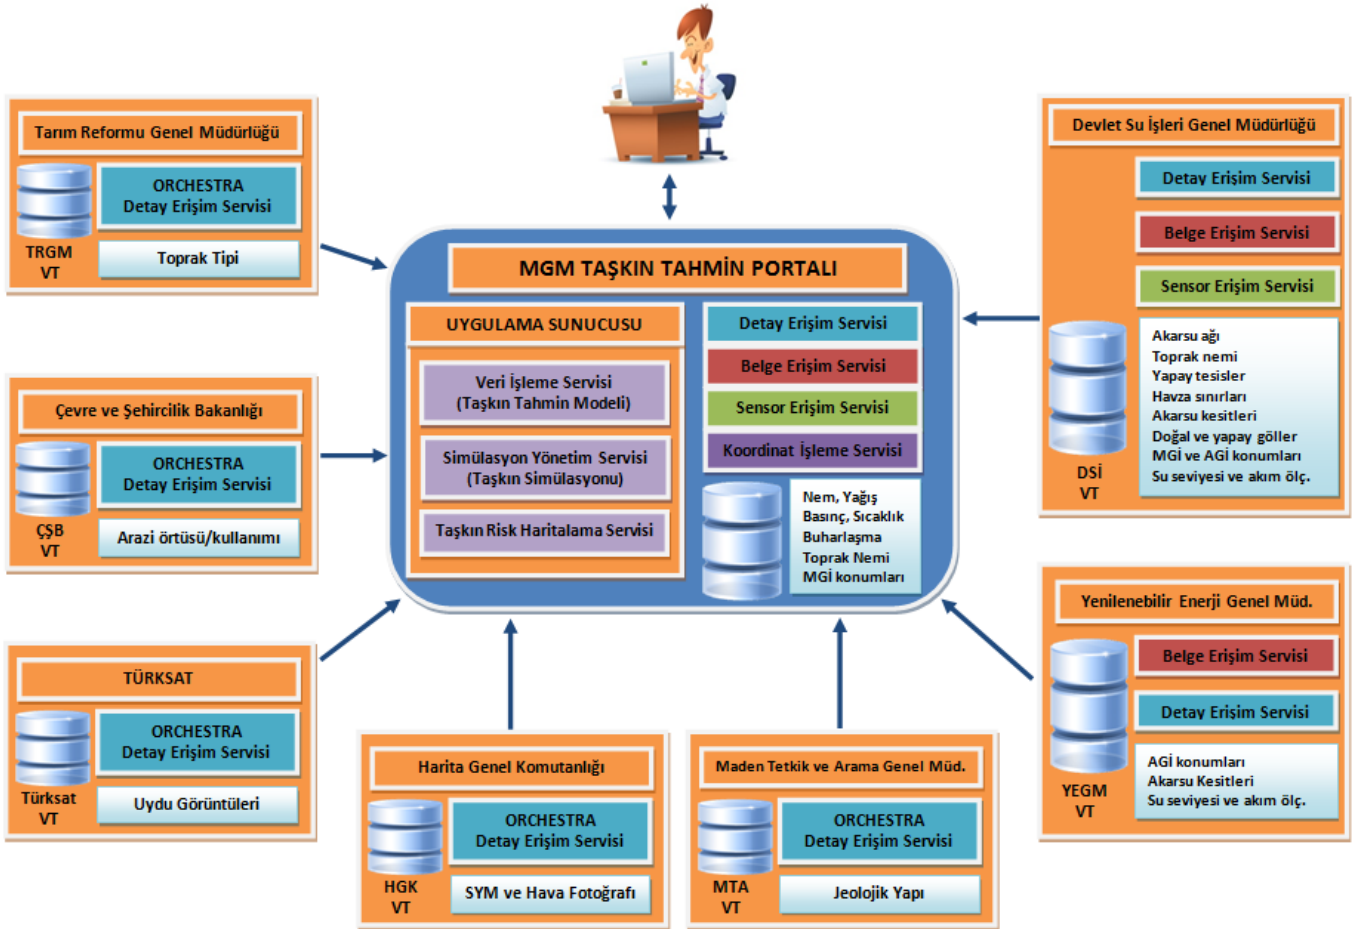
Tarım Reformu Genel Müdürlüğü

ORCHESTRA
Detay Erişim Servisi

TRGM
VT

Toprak Tipi

Devlet Su İşleri Genel Müdürlüğü

Detay Erişim Servisi

Belge Erişim Servisi

Sensor Erişim Servisi

Akarsu ağı
Toprak nemi
Yapay tesisler
Havza sınırları
Akarsu kesitleri
Doğal ve yapay göller
MGİ ve AGİ konumları
Su seviyesi ve akım ölç.

DSİ
VT

MGM TAŞKIN TAHMİN PORTALI

UYGULAMA SUNUCUSU

Veri İşleme Servisi
(Taşkın Tahmin Modeli)

Simülasyon Yönetim Servisi
(Taşkın Simülasyonu)

Taşkın Risk Haritalama Servisi

Detay Erişim Servisi

Belge Erişim Servisi

Sensor Erişim Servisi

Koordinat İşleme Servisi

Nem, Yağış
Basınç, Sıcaklık
Buharlaşma
Toprak Nemi
MGİ konumları

Çevre ve Şehircilik Bakanlığı

ORCHESTRA
Detay Erişim Servisi

ÇŞB
VT

Arazi örtüsü/kullanımı

Yenilenebilir Enerji Genel Müd.

Belge Erişim Servisi

Detay Erişim Servisi

YEGM
VT

AGİ konumları
Akarsu Kesitleri
Su seviyesi ve akım ölç.

TÜRKSAT

ORCHESTRA
Detay Erişim Servisi

Türksat
VT

Uydu Görüntüleri

Harita Genel Komutanlığı

ORCHESTRA
Detay Erişim Servisi

HGK
VT

SYM ve Hava Fotoğrafı

Maden Tetkik ve Arama Genel Müd.

ORCHESTRA
Detay Erişim Servisi

MTA
VT

Jeolojik Yapı